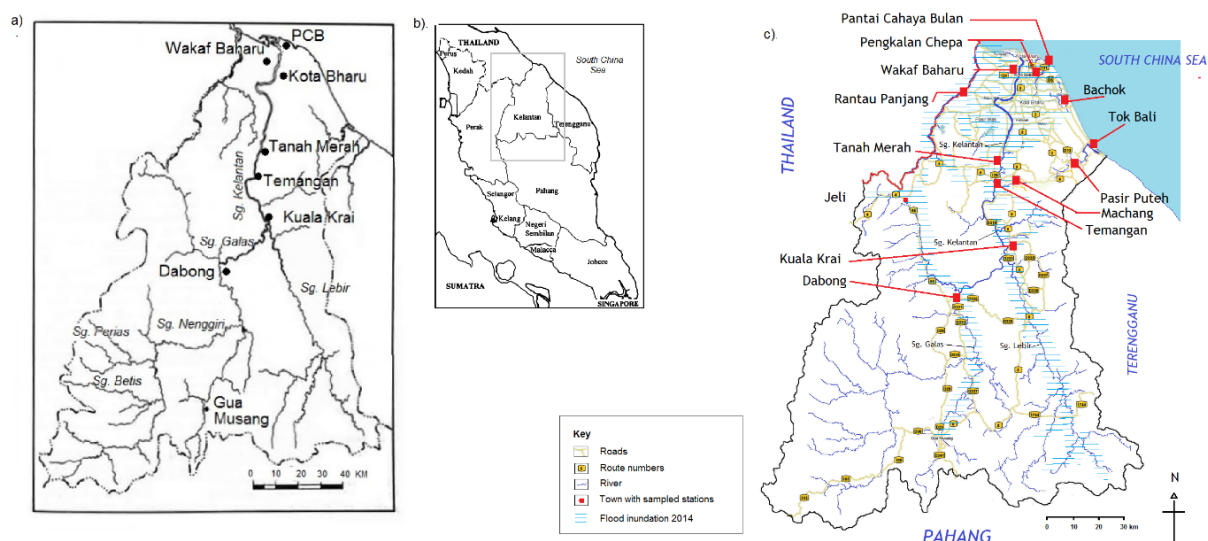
a)

Wakaf Baharu
PCB
Kota Bharu
Tanah Merah
Temangan
Sg. Kelantan
Kuala Krai
Sg. Galas
Dabong
Sg. Lebir
Sg. Perias
Sg. Nenggiri
Sg. Betis
Gua Musang
0 10 20 30 40 KM

b).

THAILAND
Perlis
Kedah
South China Sea
Kelantan
Terengganu
Perak
Pahang
Selangor
Kelang
Negeri Sembilan
Malacca
Johore
SUMATRA
SINGAPORE

c).

Pantai Cahaya Bulan
Pengkalan Chepa
Wakaf Baharu
SOUTH CHINA SEA
Bachok
Rantau Panjang
Tok Bali
THAILAND
Tanah Merah
Sg. Kelantan
Pasir Puteh
Jeli
Machang
Temangan
Sg. Kelantan
Kuala Krai
Dabong
TERENGGANU
Sg. Galas
Sg. Lebir
Gua Musang
PAHANG
N
0 10 20 30 km

Key
Roads
Route numbers
River
Town with sampled stations
Flood inundation 2014